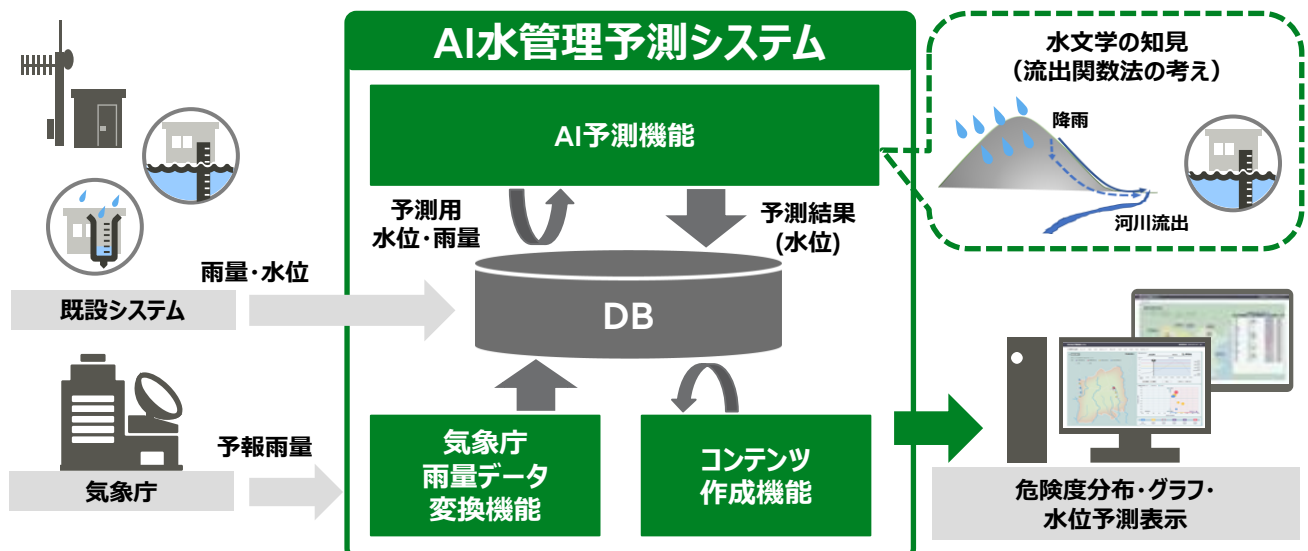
AI水管理予測システム

AI予測機能

予測用
水位・雨量

予測結果
(水位)

DB

気象庁
雨量データ
変換機能

コンテンツ
作成機能

水文学の知見
(流出関数法の考え)

降雨

河川流出

雨量・水位

既設システム

予報雨量

気象庁

危険度分布・グラフ・
水位予測表示